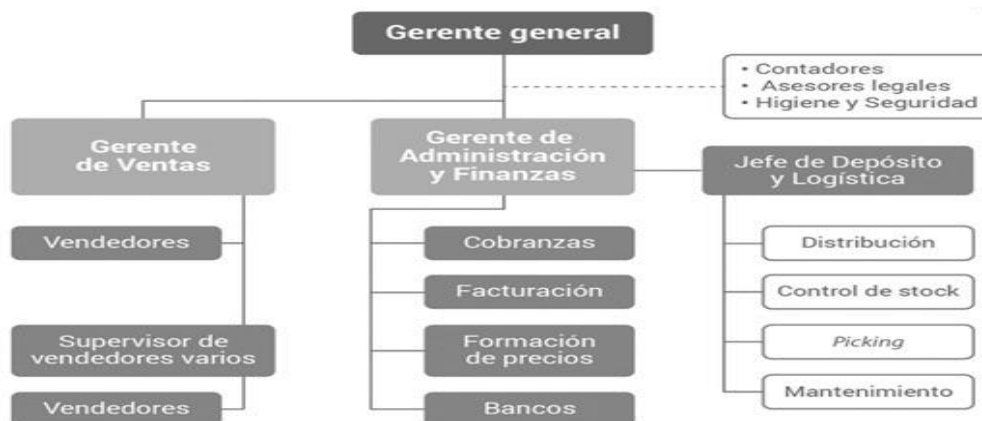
Gerente general

• Contadores
• Asesores legales
• Higiene y Seguridad

Gerente de Ventas

Gerente de Administración y Finanzas

Jefe de Depósito y Logística

Vendedores

Supervisor de vendedores varios

Vendedores

Cobranzas

Facturación

Formación de precios

Bancos

Distribución

Control de stock

Picking

Mantenimiento